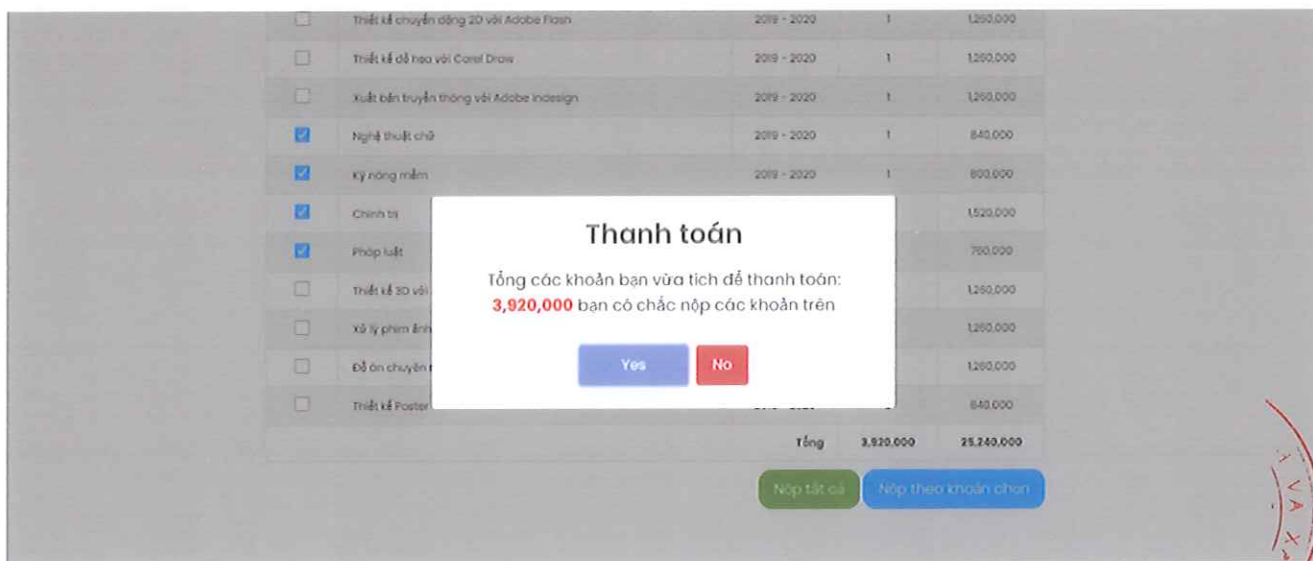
| | | | | |
|---|---|---|---|---|
| ☐ | Thiết kế chuyển động 2D với Adobe Flash | 2019 - 2020 | 1 | 1,260,000 |
| ☐ | Thiết kế đồ họa với Corel Draw | 2019 - 2020 | 1 | 1,260,000 |
| ☐ | Xuất bản truyền thông với Adobe Indesign | 2019 - 2020 | 1 | 1,260,000 |
| ☑ | Nghệ thuật chữ | 2019 - 2020 | 1 | 840,000 |
| ☑ | Kỹ năng mềm | 2019 - 2020 | 1 | 800,000 |
| ☑ | Chính trị | | | 1,520,000 |
| ☑ | Pháp luật | | | 760,000 |
| ☐ | Thiết kế 3D với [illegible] | | | 1,260,000 |
| ☐ | Xử lý phim ảnh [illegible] | | | 1,260,000 |
| ☐ | Đồ án chuyên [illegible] | | | 1,260,000 |
| ☐ | Thiết kế Poster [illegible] | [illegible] | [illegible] | 840,000 |
| | | Tổng | 3,920,000 | 25,240,000 |

Nộp tất cả
Nộp theo khoản chọn

Thanh toán

Tổng các khoản bạn vừa tích để thanh toán: 3,920,000 bạn có chắc nộp các khoản trên

Yes
No

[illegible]